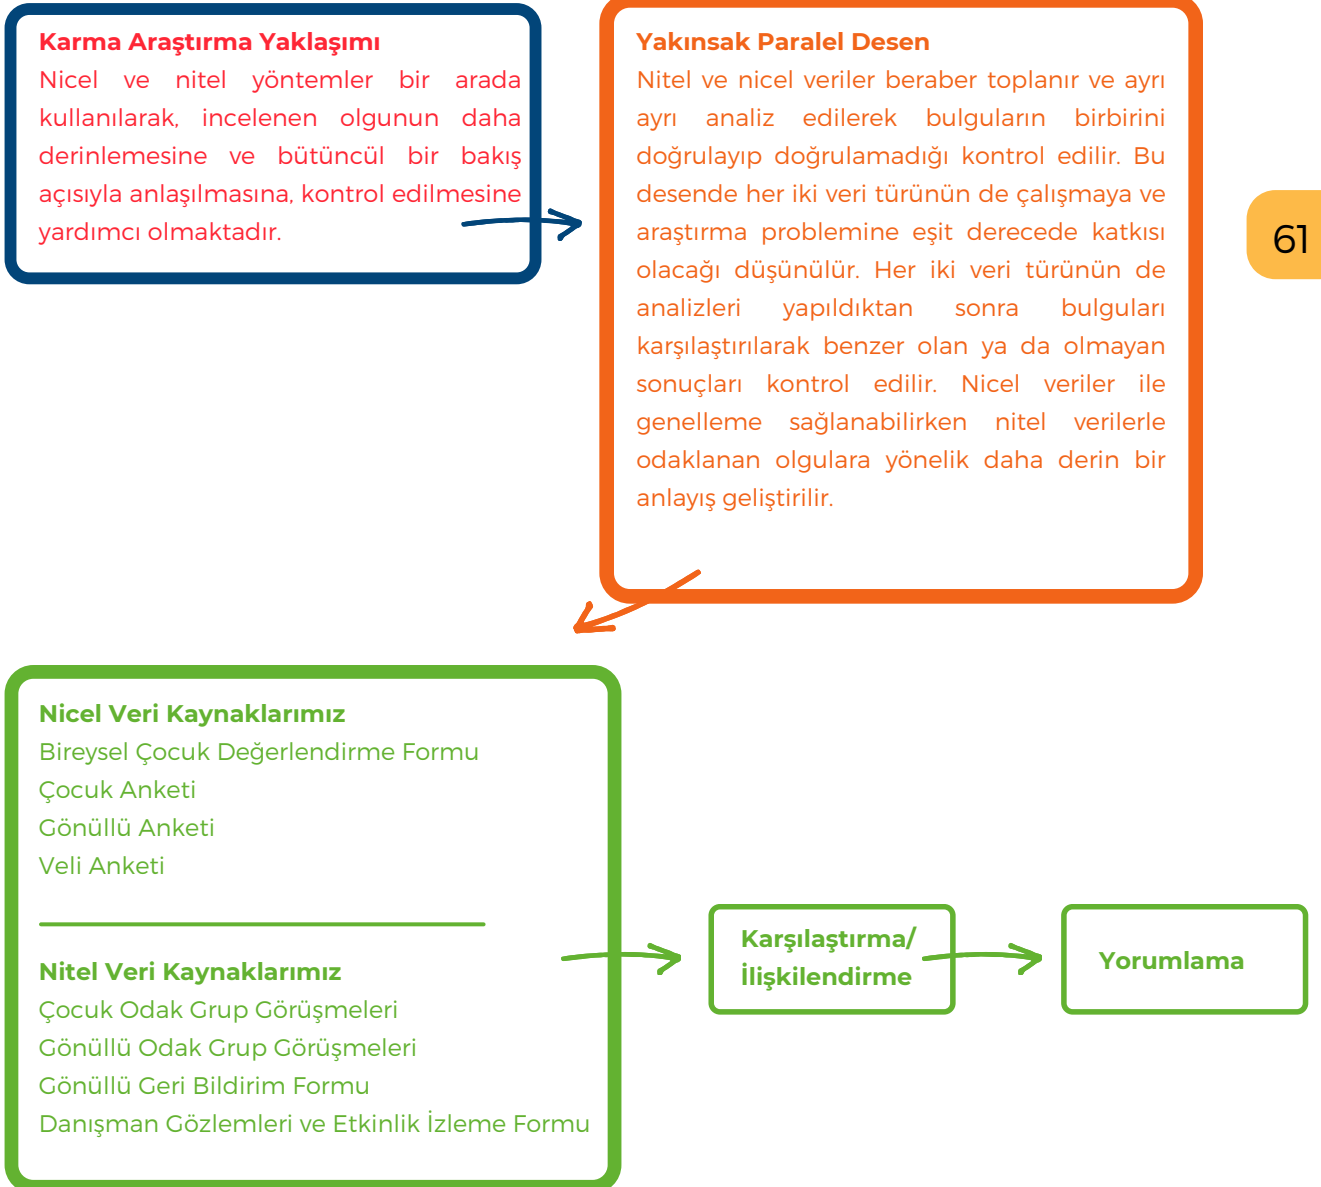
Karma Araştırma Yaklaşımı
Nicel ve nitel yöntemler bir arada kullanılarak, incelenen olgunun daha derinlemesine ve bütüncül bir bakış açısıyla anlaşılmasına, kontrol edilmesine yardımcı olmaktadır.

Yakınsak Paralel Desen
Nitel ve nicel veriler beraber toplanır ve ayrı ayrı analiz edilerek bulguların birbirini doğrulayıp doğrulamadığı kontrol edilir. Bu desende her iki veri türünün de çalışmaya ve araştırma problemine eşit derecede katkısı olacağı düşünülür. Her iki veri türünün de analizleri yapıldıktan sonra bulguları karşılaştırılarak benzer olan ya da olmayan sonuçları kontrol edilir. Nicel veriler ile genelleme sağlanabilirken nitel verilerle odaklanan olgulara yönelik daha derin bir anlayış geliştirilir.

61

Nicel Veri Kaynaklarımız
Bireysel Çocuk Değerlendirme Formu
Çocuk Anketi
Gönüllü Anketi
Veli Anketi

Nitel Veri Kaynaklarımız
Çocuk Odak Grup Görüşmeleri
Gönüllü Odak Grup Görüşmeleri
Gönüllü Geri Bildirim Formu
Danışman Gözlemleri ve Etkinlik İzleme Formu

Karşılaştırma/ İlişkilendirme

Yorumlama